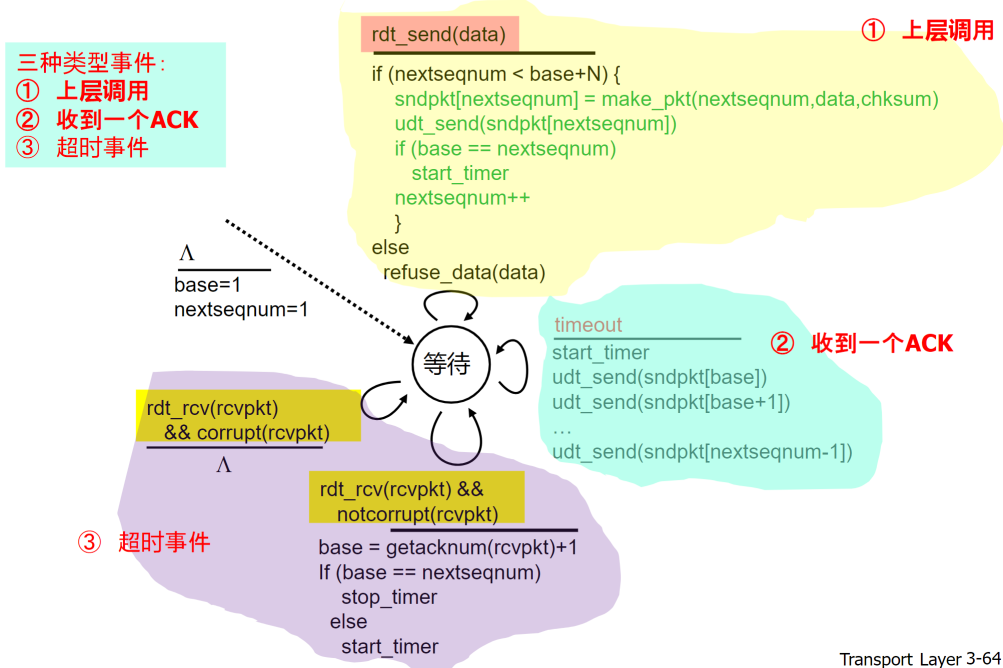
三种类型事件：
① 上层调用
② 收到一个ACK
③ 超时事件

rdt_send(data)

if (nextseqnum < base+N) {
sndpkt[nextseqnum] = make_pkt(nextseqnum,data,chksum)
udt_send(sndpkt[nextseqnum])
if (base == nextseqnum)
start_timer
nextseqnum++
}
else
refuse_data(data)

① 上层调用

$\Lambda$

base=1
nextseqnum=1

等待

timeout

start_timer
udt_send(sndpkt[base])
udt_send(sndpkt[base+1])
…
udt_send(sndpkt[nextseqnum-1])

② 收到一个ACK

rdt_rcv(rcvpkt)
&& corrupt(rcvpkt)

$\Lambda$

rdt_rcv(rcvpkt) &&
notcorrupt(rcvpkt)

base = getacknum(rcvpkt)+1
If (base == nextseqnum)
stop_timer
else
start_timer

③ 超时事件

Transport Layer 3-64